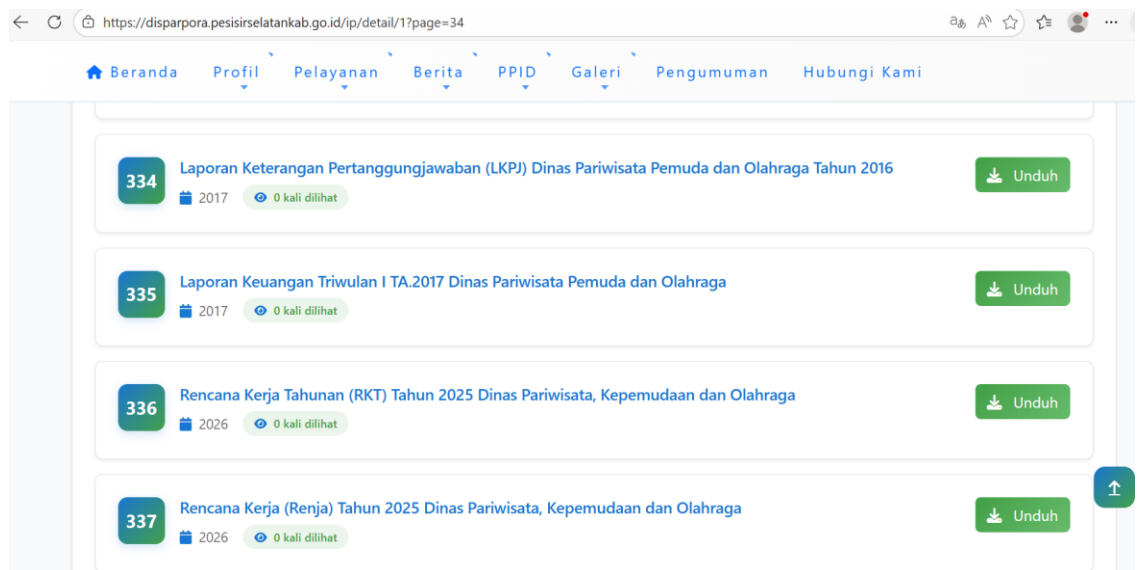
https://disparpora.pesisirselatankab.go.id/ip/detail/1?page=34

Beranda Profil Pelayanan Berita PPID Galeri Pengumuman Hubungi Kami

334 Laporan Keterangan Pertanggungjawaban (LKPJ) Dinas Pariwisata Pemuda dan Olahraga Tahun 2016
2017 0 kali dilihat
Unduh

335 Laporan Keuangan Triwulan I TA.2017 Dinas Pariwisata Pemuda dan Olahraga
2017 0 kali dilihat
Unduh

336 Rencana Kerja Tahunan (RKT) Tahun 2025 Dinas Pariwisata, Kepemudaan dan Olahraga
2026 0 kali dilihat
Unduh

337 Rencana Kerja (Renja) Tahun 2025 Dinas Pariwisata, Kepemudaan dan Olahraga
2026 0 kali dilihat
Unduh